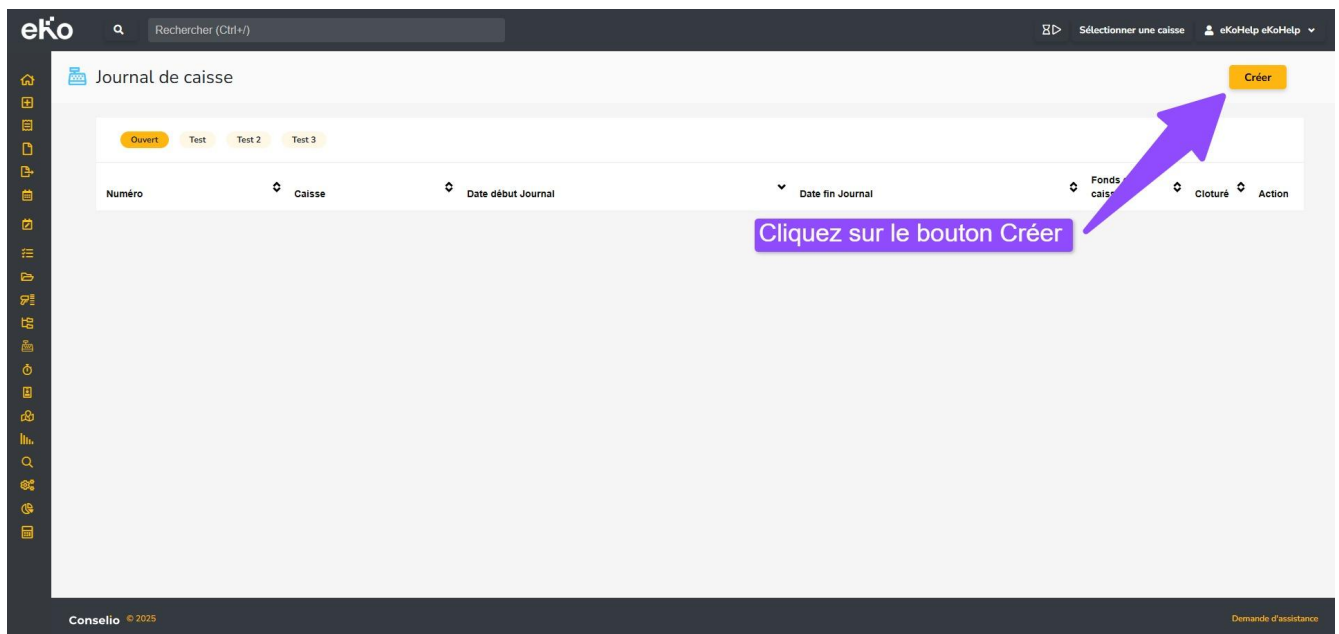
eKo

Rechercher (Ctrl+/)

Sélectionner une caisse

eKoHelp eKoHelp

Journal de caisse

Créer

Ouvert Test Test 2 Test 3

| Numéro | Caisse | Date début Journal | Date fin Journal | Fonds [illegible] cais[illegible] | Cloturé | Action |
|---|---|---|---|---|---|---|

Cliquez sur le bouton Créer

Conselio © 2025

Demande d'assistance